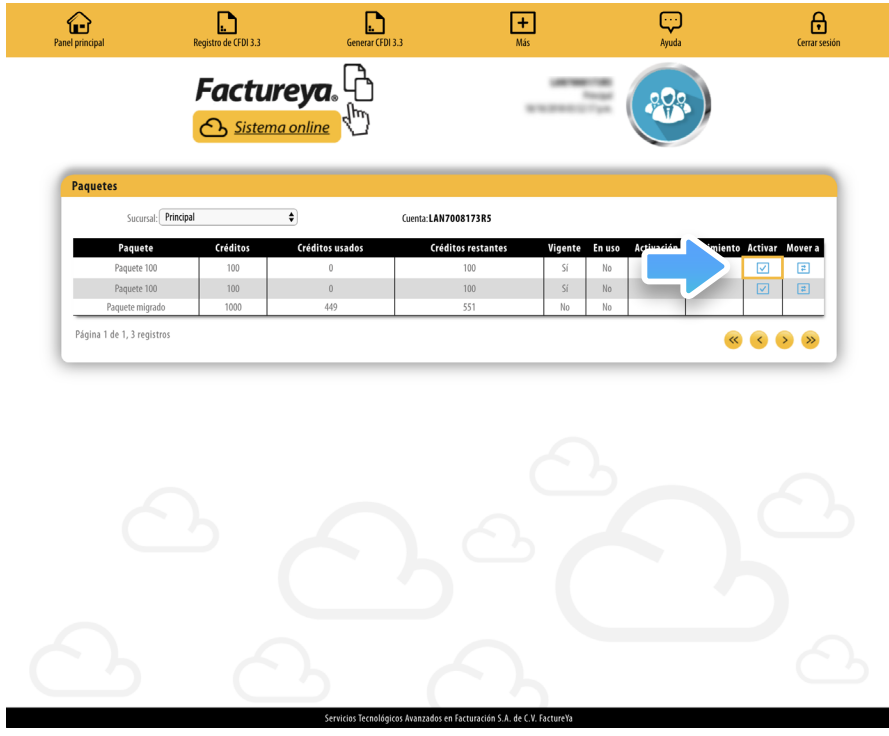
Panel principal
Registro de CFDI 3.3
Generar CFDI 3.3
Más
Ayuda
Cerrar sesión

Factureya.
Sistema online

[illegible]
Principal
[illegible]

Paquetes

Sucursal: Principal
Cuenta: LAN7008173R5

| Paquete | Créditos | Créditos usados | Créditos restantes | Vigente | En uso | Activación | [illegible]imiento | Activar | Mover a |
|---|---|---|---|---|---|---|---|---|---|
| Paquete 100 | 100 | 0 | 100 | Sí | No | | | | |
| Paquete 100 | 100 | 0 | 100 | Sí | No | | | | |
| Paquete migrado | 1000 | 449 | 551 | No | No | | | | |

Página 1 de 1, 3 registros

Servicios Tecnológicos Avanzados en Facturación S.A. de C.V. FactureYa